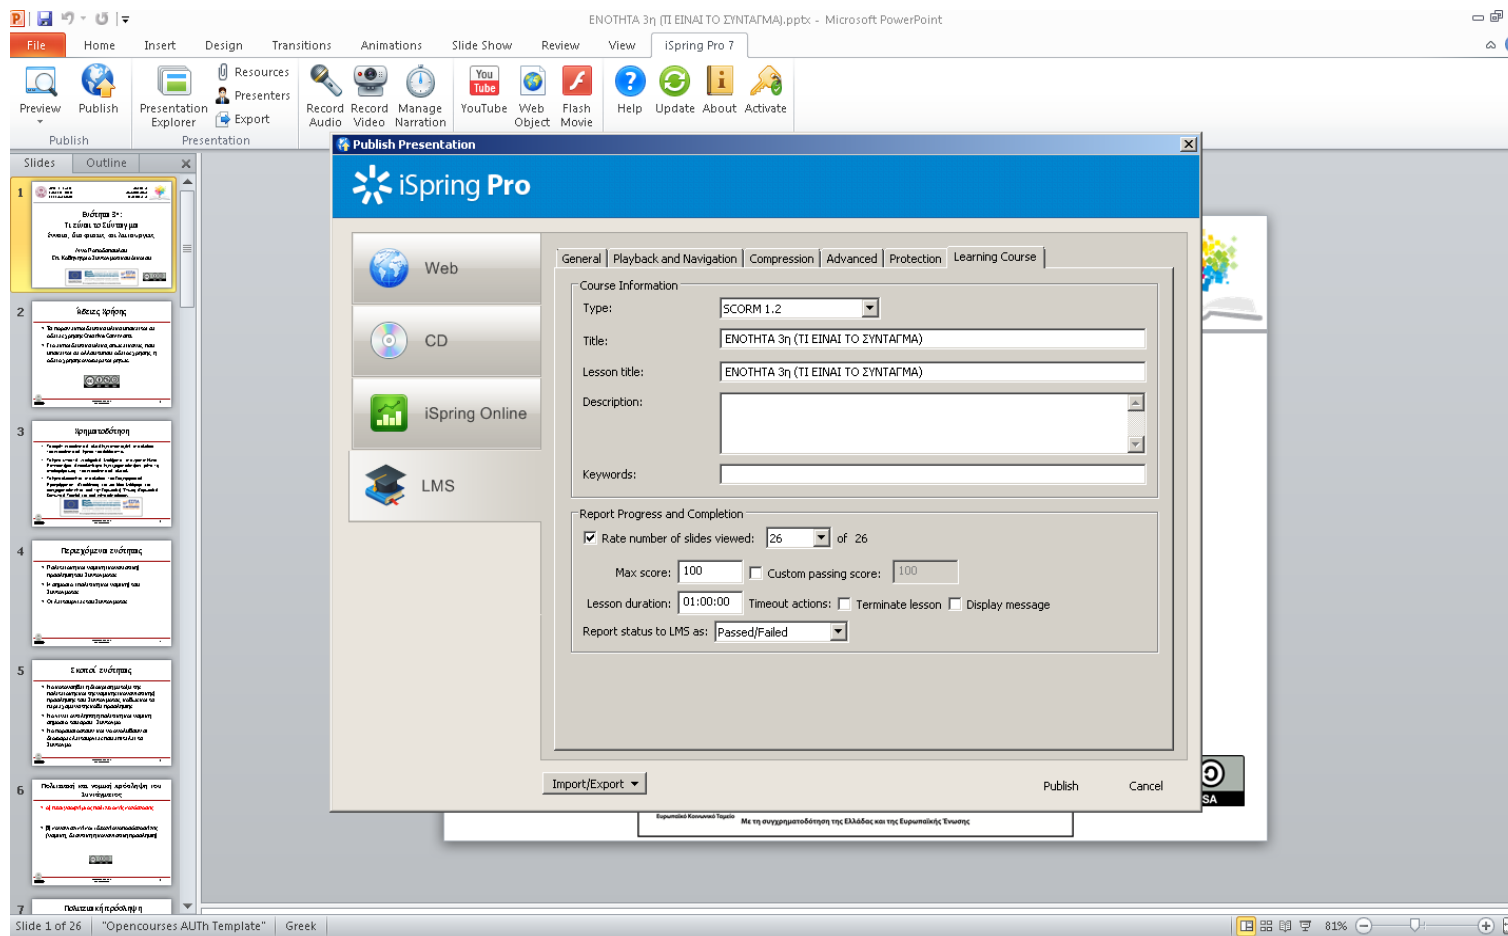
ΕΝΟΤΗΤΑ 3η (ΤΙ ΕΙΝΑΙ ΤΟ ΣΥΝΤΑΓΜΑ).pptx - Microsoft PowerPoint

File Home Insert Design Transitions Animations Slide Show Review View iSpring Pro 7

Preview Publish
Publish

Presentation Explorer
Resources
Presenters
Export
Presentation

Record Audio Record Video Manage Narration

YouTube Web Object Flash Movie

Help Update About Activate

Slides Outline

1
Ενότητα 3η:
Τι είναι το Σύνταγμα

2
Άδειες Χρήσης

3
Χρηματοδότηση

4
Περιεχόμενα ενότητας

5
Σκοποί ενότητας

6
Πολιτειακή και νομική πρόβλεψη του Συντάγματος

7
Πολιτειακή πρόβλεψη

Publish Presentation

iSpring Pro

Web
CD
iSpring Online
LMS

General | Playback and Navigation | Compression | Advanced | Protection | Learning Course

Course Information
Type: SCORM 1.2
Title: ΕΝΟΤΗΤΑ 3η (ΤΙ ΕΙΝΑΙ ΤΟ ΣΥΝΤΑΓΜΑ)
Lesson title: ΕΝΟΤΗΤΑ 3η (ΤΙ ΕΙΝΑΙ ΤΟ ΣΥΝΤΑΓΜΑ)
Description:
Keywords:

Report Progress and Completion
Rate number of slides viewed: 26 of 26
Max score: 100 Custom passing score: 100
Lesson duration: 01:00:00 Timeout actions: Terminate lesson Display message
Report status to LMS as: Passed/Failed

Import/Export
Publish Cancel

Ευρωπαϊκό Κοινωνικό Ταμείο
Με τη συγχρηματοδότηση της Ελλάδας και της Ευρωπαϊκής Ένωσης

SA

Slide 1 of 26 "Opencourses AUTh Template" Greek 81%